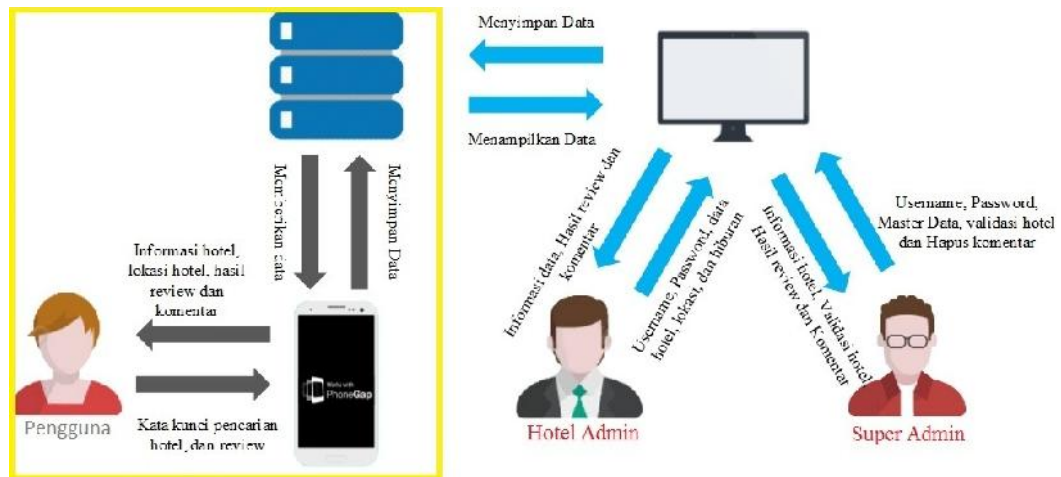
Menyimpan Data

Menampilkan Data

Memberikan data

Menyimpan Data

Informasi hotel, lokasi hotel, hasil review dan komentar

Works with PhoneGap

Pengguna

Kata kunci pencarian hotel, dan review

Informasi data, Hasil review dan komentar

Username, Password, data hotel, lokasi, dan hiburan

Hotel Admin

Informasi hotel, Validasi hotel Hasil review dan Komentar

Username, Password, Master Data, validasi hotel dan Hapus komentar

Super Admin